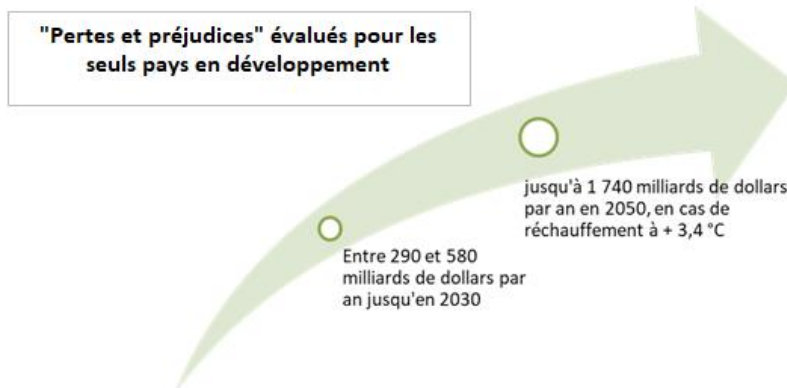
"Pertes et préjudices" évalués pour les seuls pays en développement

jusqu'à 1 740 milliards de dollars par an en 2050, en cas de réchauffement à + 3,4 °C

Entre 290 et 580 milliards de dollars par an jusqu'en 2030